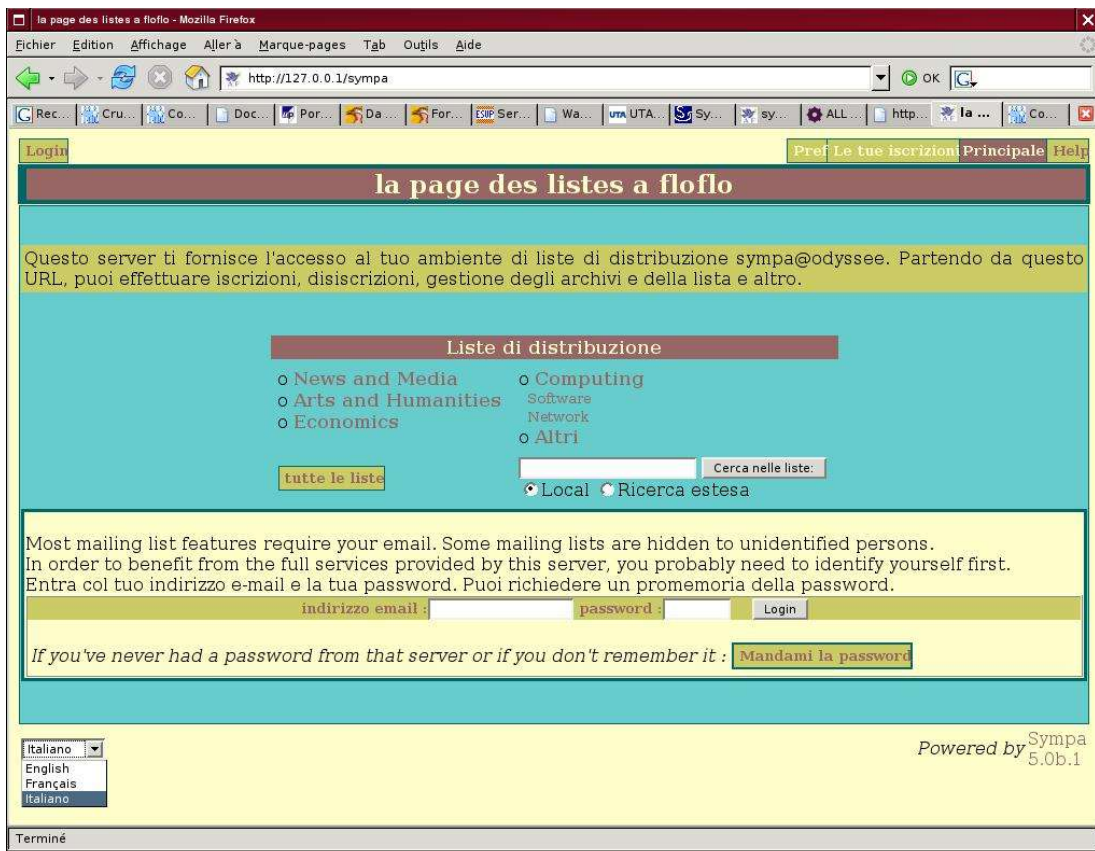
la page des listes a floflo - Mozilla Firefox

Fichier Edition Affichage Aller à Marque-pages Tab Outils Aide

http://127.0.0.1/sympa

OK

Rec... Cru... Co... Doc... Por... Da... For... Ser... Wa... UTA... Sy... sy... ALL... http... la ... Co...

Login

Pref Le tue iscrizioni Principale Help

la page des listes a floflo

Questo server ti fornisce l'accesso al tuo ambiente di liste di distribuzione sympa@odyssee. Partendo da questo URL, puoi effettuare iscrizioni, disiscrizioni, gestione degli archivi e della lista e altro.

Liste di distribuzione

o News and Media
o Arts and Humanities
o Economics

o Computing
Software
Network
o Altri

tutte le liste

Cerca nelle liste:

Local Ricerca estesa

Most mailing list features require your email. Some mailing lists are hidden to unidentified persons.
In order to benefit from the full services provided by this server, you probably need to identify yourself first.
Entra col tuo indirizzo e-mail e la tua password. Puoi richiedere un promemoria della password.

indirizzo email : password : Login

If you've never had a password from that server or if you don't remember it : Mandami la password

Italiano
English
Français
Italiano

Powered by Sympa 5.0b.1

Terminé